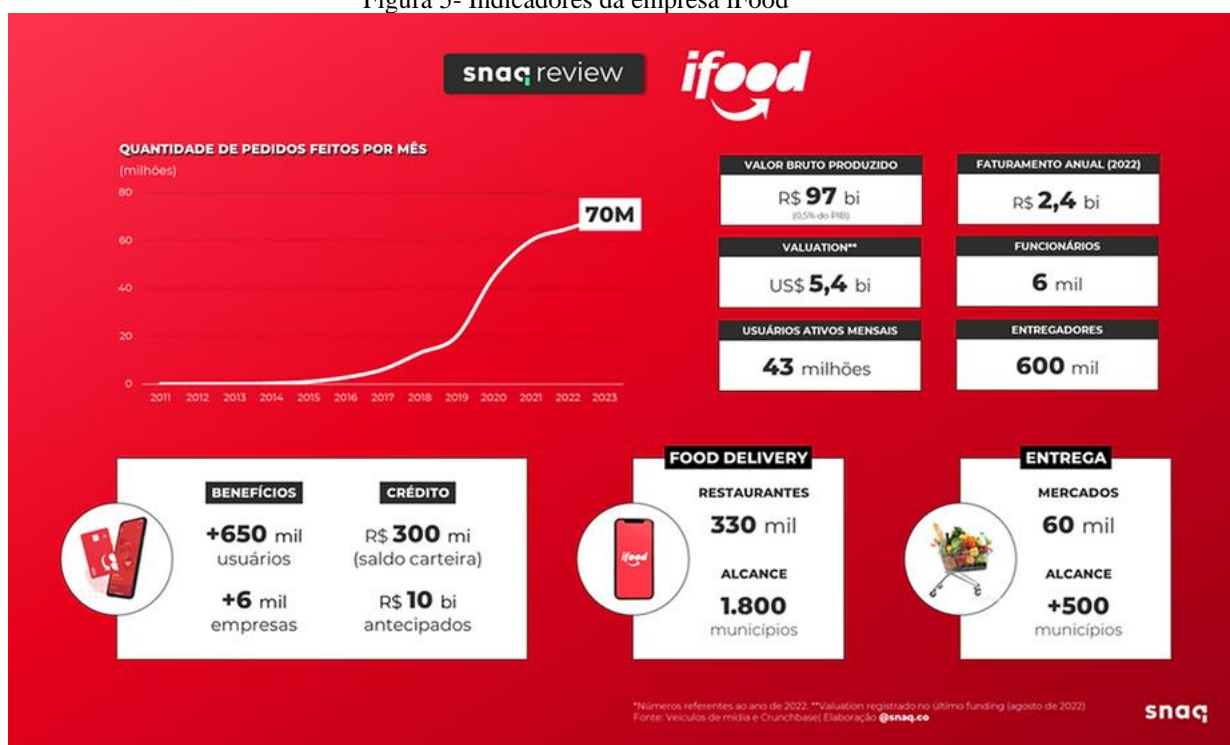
Figura 5- Indicadores da empresa iFood

snaq review

ifood

QUANTIDADE DE PEDIDOS FEITOS POR MÊS
(milhões)

80
60
40
20
0

2011 2012 2013 2014 2015 2016 2017 2018 2019 2020 2021 2022 2023

70M

VALOR BRUTO PRODUZIDO
R$ 97 bi
(0,5% do PIB)

FATURAMENTO ANUAL (2022)
R$ 2,4 bi

VALUATION**
US$ 5,4 bi

FUNCIONÁRIOS
6 mil

USUÁRIOS ATIVOS MENSAIS
43 milhões

ENTREGADORES
600 mil

BENEFÍCIOS
+650 mil usuários
+6 mil empresas

CRÉDITO
R$ 300 mi (saldo carteira)
R$ 10 bi antecipados

FOOD DELIVERY
RESTAURANTES
330 mil
ALCANCE
1.800 municípios

ifood

ENTREGA
MERCADOS
60 mil
ALCANCE
+500 municípios

*Números referentes ao ano de 2022. **Valuation registrado no último funding (agosto de 2022)
Fonte: Veículos de mídia e Crunchbase| Elaboração @snaq.co

snaq